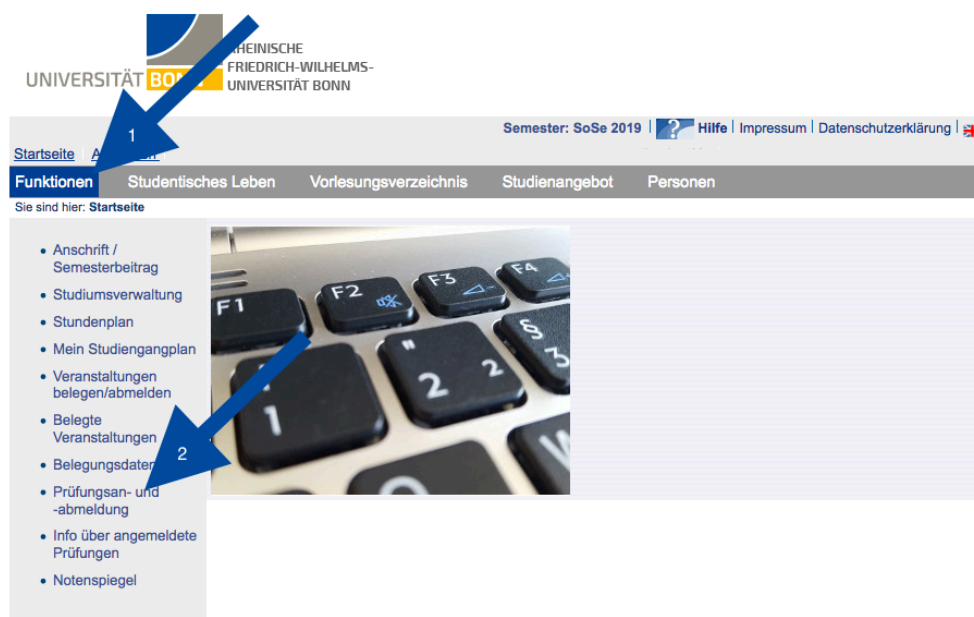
UNIVERSITÄT BONN RHEINISCHE FRIEDRICH-WILHELMS-UNIVERSITÄT BONN

Semester: SoSe 2019 | ? Hilfe | Impressum | Datenschutzerklärung |

Startseite A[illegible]

1

Funktionen Studentisches Leben Vorlesungsverzeichnis Studienangebot Personen

Sie sind hier: Startseite

- Anschrift / Semesterbeitrag
- Studiumsverwaltung
- Stundenplan
- Mein Studiengangplan
- Veranstaltungen belegen/abmelden
- Belegte Veranstaltungen
- Belegungsdaten
- Prüfungsan- und -abmeldung
- Info über angemeldete Prüfungen
- Notenspiegel

2

F1 F2 F3 F4 1 2 2 § "